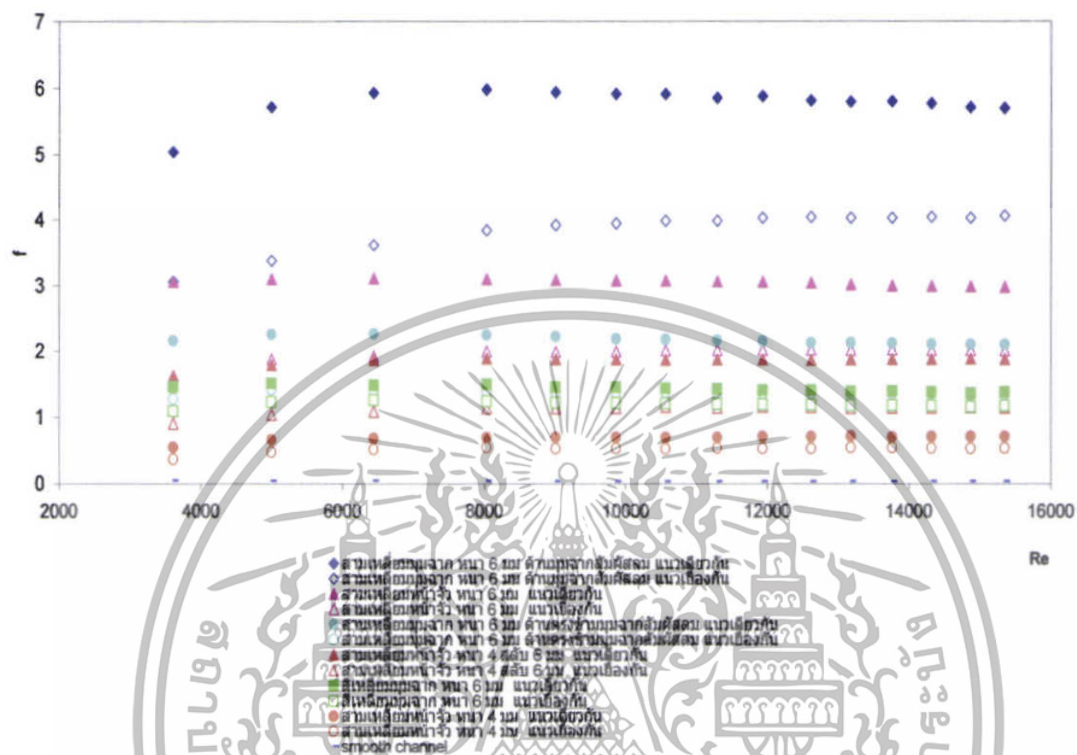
7
6
5
4
3
2
1
0
f
2000
4000
6000
8000
10000
12000
14000
16000
Re

สามเหลี่ยมมุมฉาก หนา 6 มม. ด้านมุมฉากสัมผัสลม แนวเดียวกัน
สามเหลี่ยมมุมฉาก หนา 6 มม. ด้านมุมฉากสัมผัสลม แนวเยื้องกัน
สามเหลี่ยมหน้าจั่ว หนา 6 มม. แนวเดียวกัน
สามเหลี่ยมหน้าจั่ว หนา 6 มม. แนวเยื้องกัน
สามเหลี่ยมมุมฉาก หนา 6 มม. ด้านตรงข้ามมุมฉากสัมผัสลม แนวเดียวกัน
สามเหลี่ยมมุมฉาก หนา 6 มม. ด้านตรงข้ามมุมฉากสัมผัสลม แนวเยื้องกัน
สามเหลี่ยมหน้าจั่ว หนา 4 สลับ 6 มม. แนวเดียวกัน
สามเหลี่ยมหน้าจั่ว หนา 4 สลับ 6 มม. แนวเยื้องกัน
สี่เหลี่ยมมุมฉาก หนา 6 มม. แนวเดียวกัน
สี่เหลี่ยมมุมฉาก หนา 6 มม. แนวเยื้องกัน
สามเหลี่ยมหน้าจั่ว หนา 4 มม. แนวเดียวกัน
สามเหลี่ยมหน้าจั่ว หนา 4 มม. แนวเยื้องกัน
smooth channel